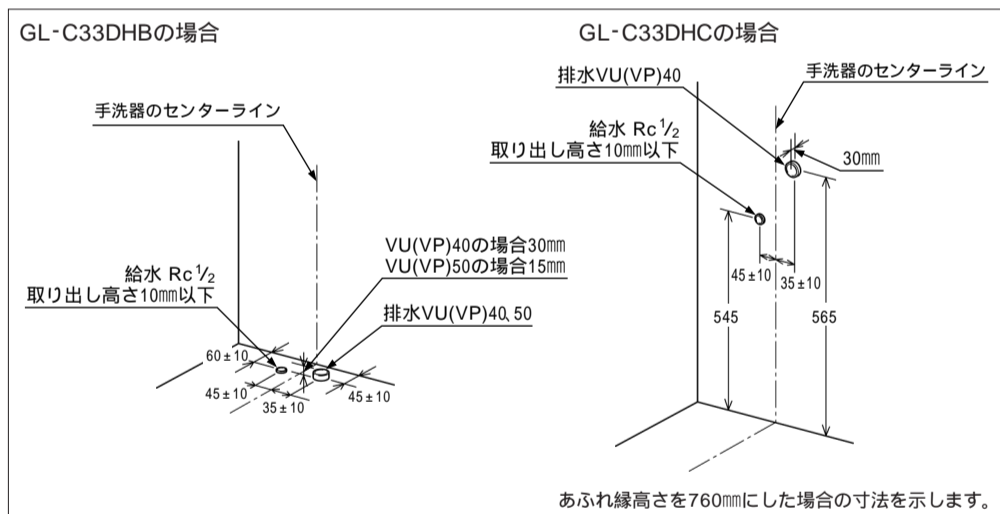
GL-C33DHBの場合

手洗器のセンターライン

VU(VP)40の場合30㎜
VU(VP)50の場合15㎜

給水 Rc$\frac{1}{2}$
取り出し高さ10㎜以下

排水VU(VP)40、50

60±10

45±10

35±10

45±10

GL-C33DHCの場合

排水VU(VP)40

手洗器のセンターライン

給水 Rc$\frac{1}{2}$
取り出し高さ10㎜以下

30㎜

45±10

35±10

545

565

あふれ縁高さを760㎜にした場合の寸法を示します。